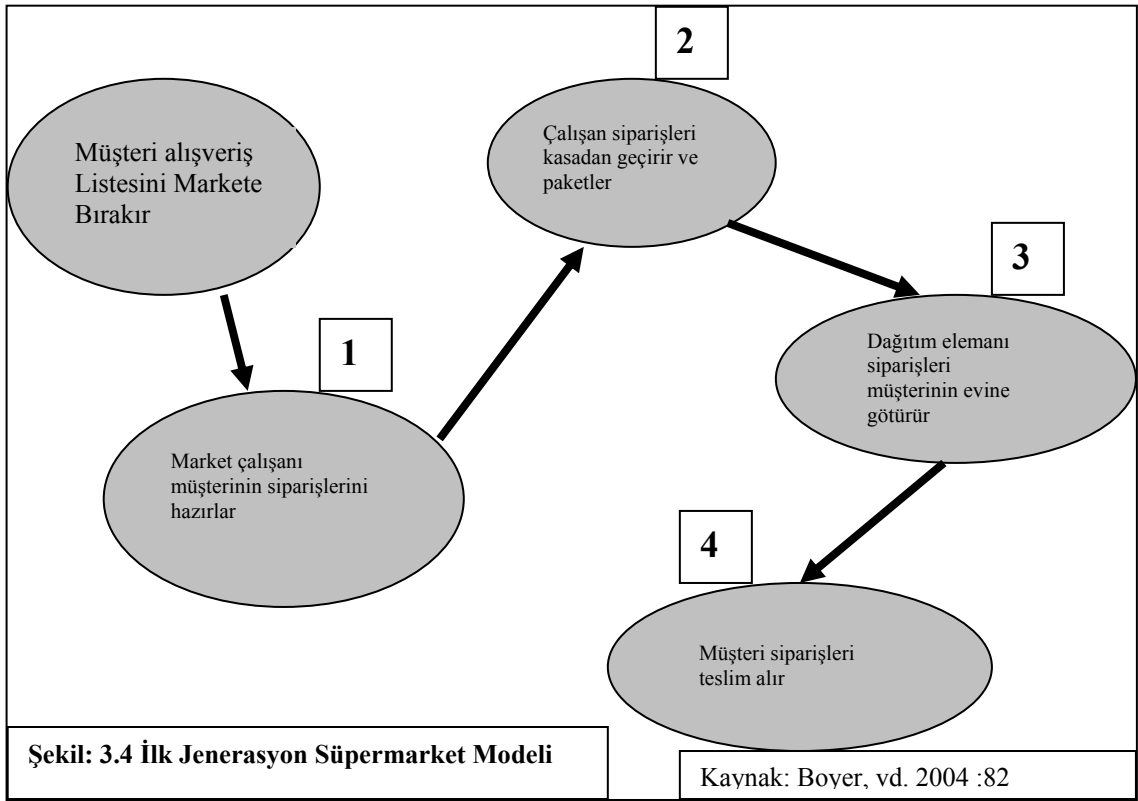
Müşteri alışveriş Listesini Markete Bırakır

1

Market çalışanı müşterinin siparişlerini hazırlar

2

Çalışan siparişleri kasadan geçirir ve paketler

3

Dağıtım elemanı siparişleri müşterinin evine götürür

4

Müşteri siparişleri teslim alır

Şekil: 3.4 İlk Jenerasyon Süpermarket Modeli

Kaynak: Boyer, vd. 2004 :82